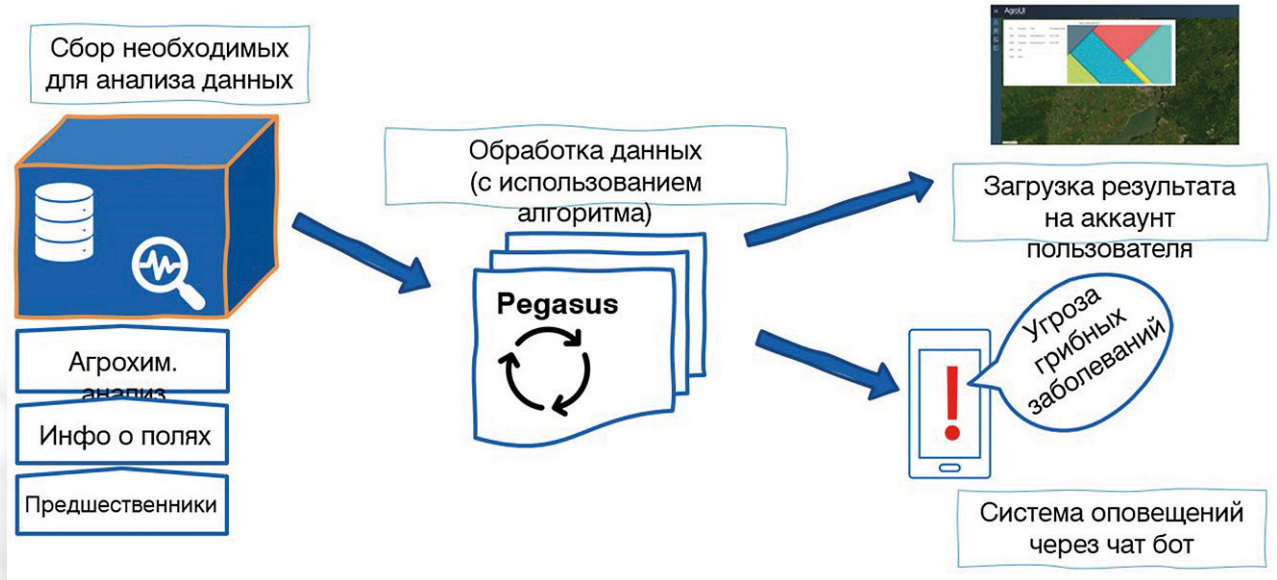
Сбор необходимых для анализа данных

Агрохим. анализ

Инфо о полях

Предшественники

Обработка данных (с использованием алгоритма)

Pegasus

AgroUI

Загрузка результата на аккаунт пользователя

Угроза грибных заболеваний

!

Система оповещений через чат бот